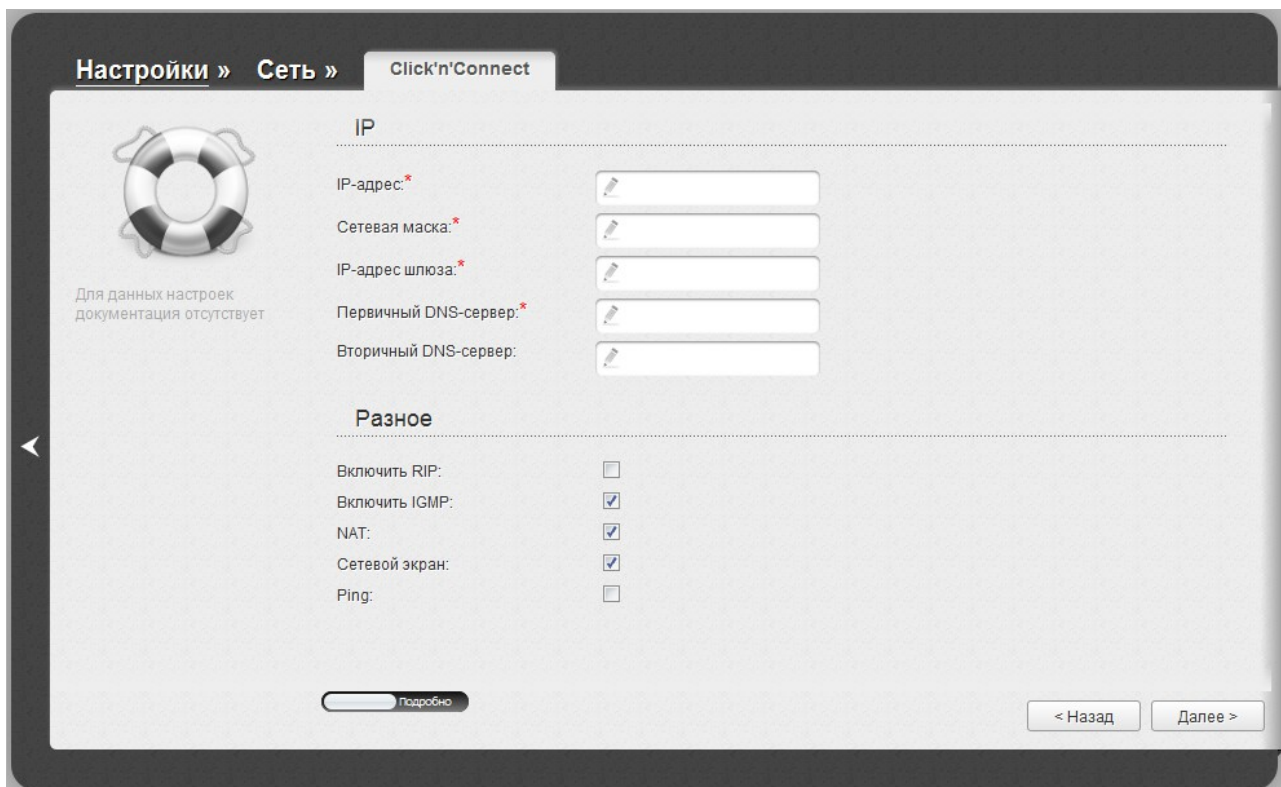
Настройки » Сеть » Click'n'Connect

Для данных настроек документация отсутствует

IP

IP-адрес:*

Сетевая маска:*

IP-адрес шлюза:*

Первичный DNS-сервер:*

Вторичный DNS-сервер:

Разное

Включить RIP:

Включить IGMP:

NAT:

Сетевой экран:

Ping:

Подробно

< Назад

Далее >